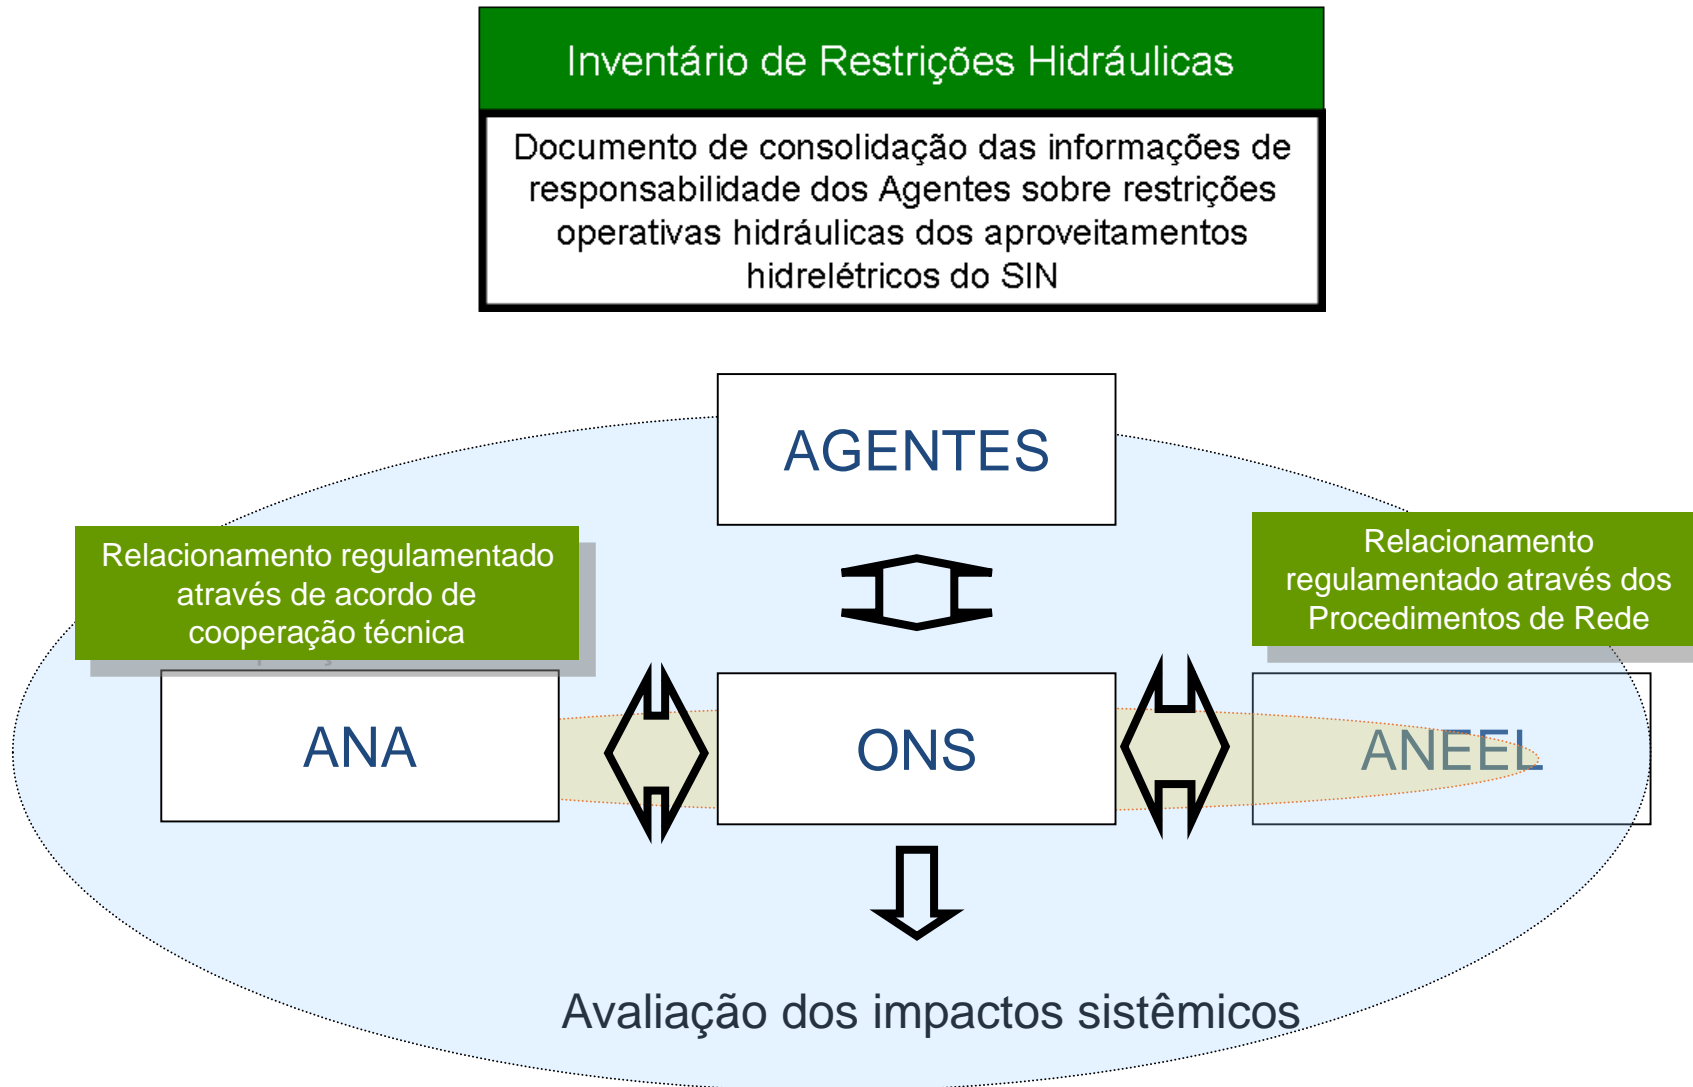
Inventário de Restrições Hidráulicas

Documento de consolidação das informações de responsabilidade dos Agentes sobre restrições operativas hidráulicas dos aproveitamentos hidrelétricos do SIN

AGENTES

Relacionamento regulamentado através de acordo de cooperação técnica

Relacionamento regulamentado através dos Procedimentos de Rede

ANA

ONS

ANEEL

Avaliação dos impactos sistêmicos